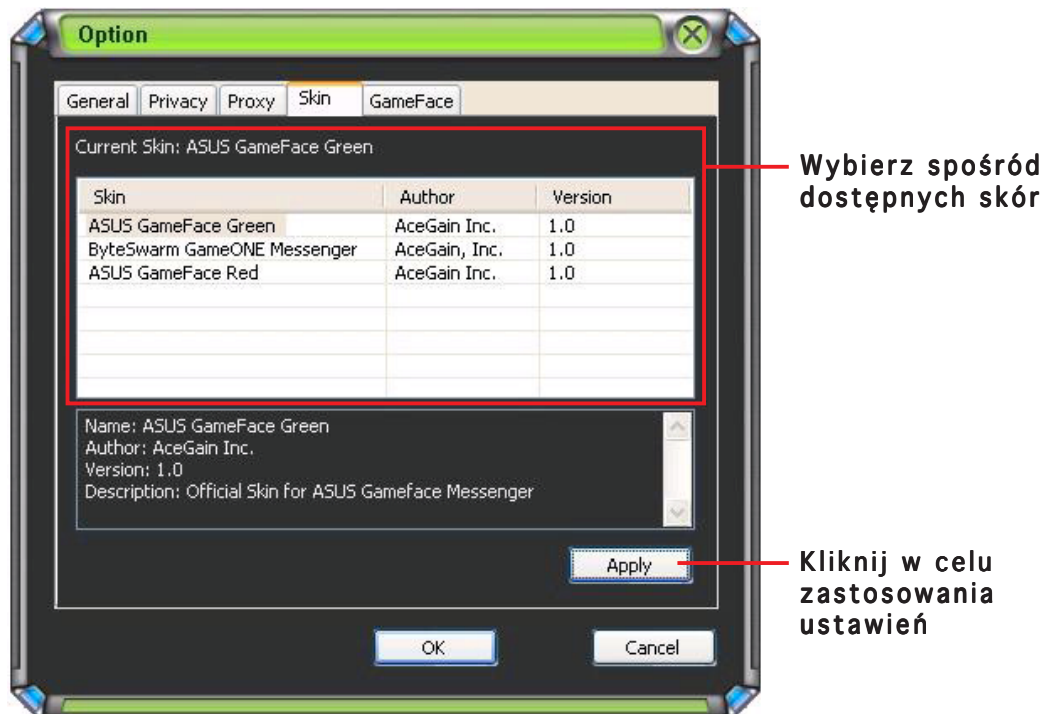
Option

General | Privacy | Proxy | Skin | GameFace

Current Skin: ASUS GameFace Green

| Skin | Author | Version |
|---|---|---|
| ASUS GameFace Green | AceGain Inc. | 1.0 |
| ByteSwarm GameONE Messenger | AceGain, Inc. | 1.0 |
| ASUS GameFace Red | AceGain Inc. | 1.0 |

Wybierz spośród dostępnych skór

Name: ASUS GameFace Green
Author: AceGain Inc.
Version: 1.0
Description: Official Skin for ASUS Gameface Messenger

Apply

Kliknij w celu zastosowania ustawień

OK

Cancel